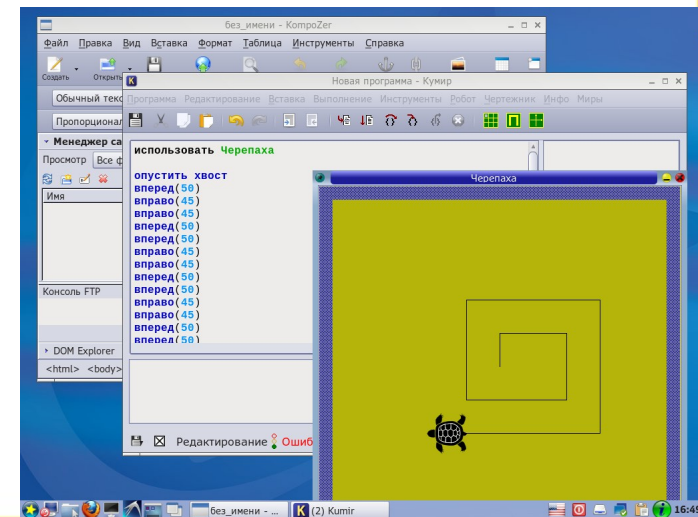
без_имени - KompoZer

Файл Правка Вид Вставка Формат Таблица Инструменты Справка

Создать Открыть

Обычный текс

Пропорционал

Менеджер са

Просмотр Все ф

Имя

Консоль FTP

DOM Explorer

<html> <body>

Новая программа - Кумир

Программа Редактирование Вставка Выполнение Инструменты Робот Чертежник Инфо Миры

использовать Черепаха

опустить хвост
вперед(50)
вправо(45)
вправо(45)
вперед(50)
вперед(50)
вправо(45)
вправо(45)
вперед(50)
вперед(50)
вправо(45)
вправо(45)
вперед(50)
вперед(50)

Редактирование Ошиб

Черепаха

без_имени - ... (2) Kumir 16:4